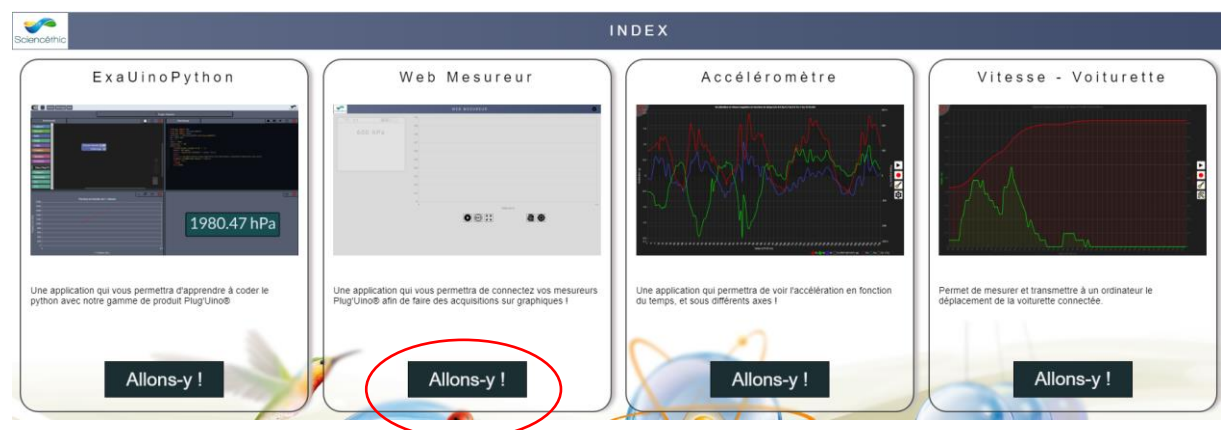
Sciencéthic

INDEX

ExaUinoPython

1980.47 hPa

Une application qui vous permettra d'apprendre à coder le python avec notre gamme de produit Plug'Uino®

Allons-y !

Web Mesureur

Une application qui vous permettra de connectez vos mesureurs Plug'Uino® afin de faire des acquisitions sur graphiques !

Allons-y !

Accéléromètre

Une application qui permettra de voir l'accélération en fonction du temps, et sous différents axes !

Allons-y !

Vitesse - Voiturette

Permet de mesurer et transmettre à un ordinateur le déplacement de la voiturette connectée.

Allons-y !